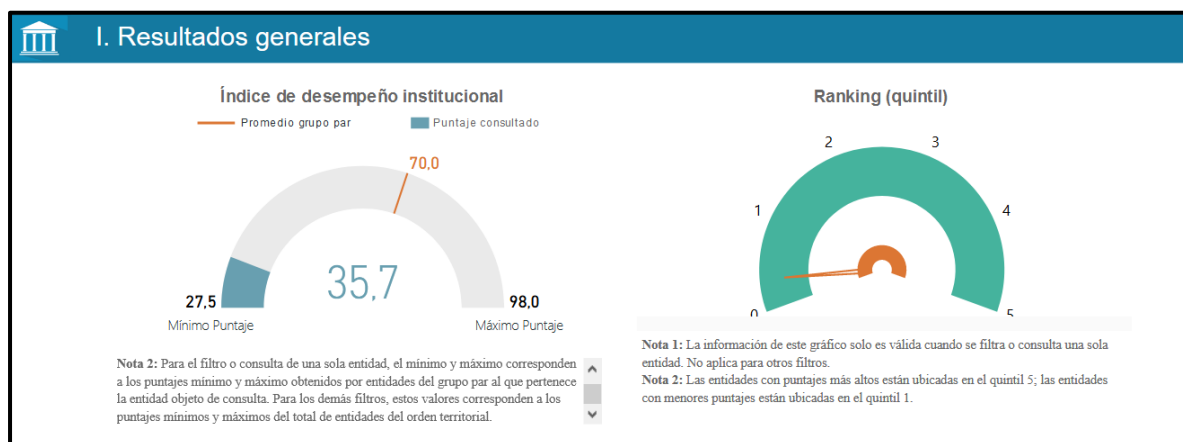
I. Resultados generales

Índice de desempeño institucional

Promedio grupo par
Puntaje consultado

70,0

35,7

27,5
Mínimo Puntaje

98,0
Máximo Puntaje

**Nota 2:** Para el filtro o consulta de una sola entidad, el mínimo y máximo corresponden a los puntajes mínimo y máximo obtenidos por entidades del grupo par al que pertenece la entidad objeto de consulta. Para los demás filtros, estos valores corresponden a los puntajes mínimos y máximos del total de entidades del orden territorial.

Ranking (quintil)

2
3
1
4
0
5

**Nota 1:** La información de este gráfico solo es válida cuando se filtra o consulta una sola entidad. No aplica para otros filtros.
**Nota 2:** Las entidades con puntajes más altos están ubicadas en el quintil 5; las entidades con menores puntajes están ubicadas en el quintil 1.